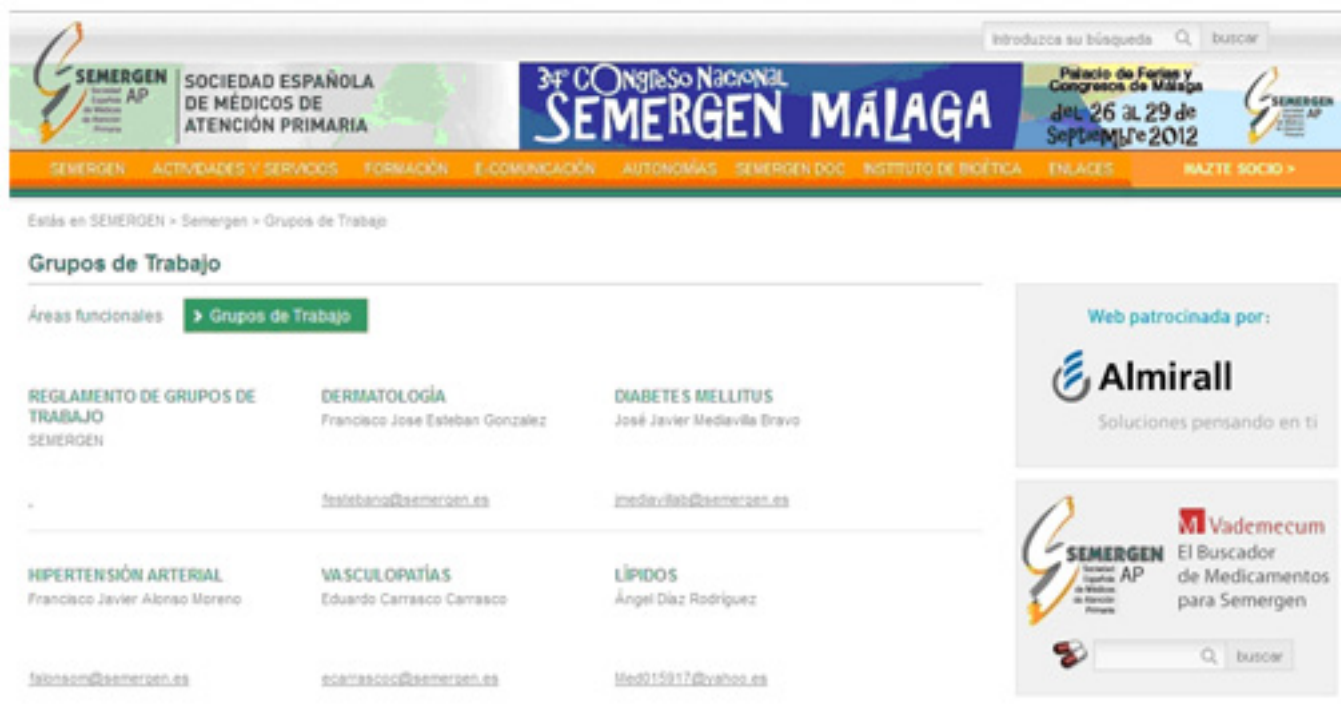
Introduzca su búsqueda buscar

SEMERGEN AP Sociedad Española de Médicos de Atención Primaria

SOCIEDAD ESPAÑOLA DE MÉDICOS DE ATENCIÓN PRIMARIA

34º CONGRESO NACIONAL SEMERGEN MÁLAGA

Palacio de Ferias y Congresos de Málaga del 26 al 29 de Septiembre 2012

SEMERGEN AP

SEMERGEN ACTIVIDADES Y SERVICIOS FORMACIÓN E-COMUNICACIÓN AUTONOMÍAS SEMERGEN DOC INSTITUTO DE BIOÉTICA ENLACES HAZTE SOCIO >

Estás en SEMERGEN > Semergen > Grupos de Trabajo

Grupos de Trabajo

Áreas funcionales > Grupos de Trabajo

REGLAMENTO DE GRUPOS DE TRABAJO
SEMERGEN

.

DERMATOLOGÍA
Francisco Jose Esteban Gonzalez

festebang@semergen.es

DIABETES MELLITUS
José Javier Mediavilla Bravo

jmediavillab@semergen.es

HIPERTENSIÓN ARTERIAL
Francisco Javier Alonso Moreno

falonsom@semergen.es

VASCULOPATÍAS
Eduardo Carrasco Carrasco

ecarrascoc@semergen.es

LÍPIDOS
Ángel Díaz Rodríguez

Med015917@yahoo.es

Web patrocinada por:

Almirall

Soluciones pensando en ti

SEMERGEN AP Sociedad Española de Médicos de Atención Primaria

Vademecum
El Buscador de Medicamentos para Semergen

buscar